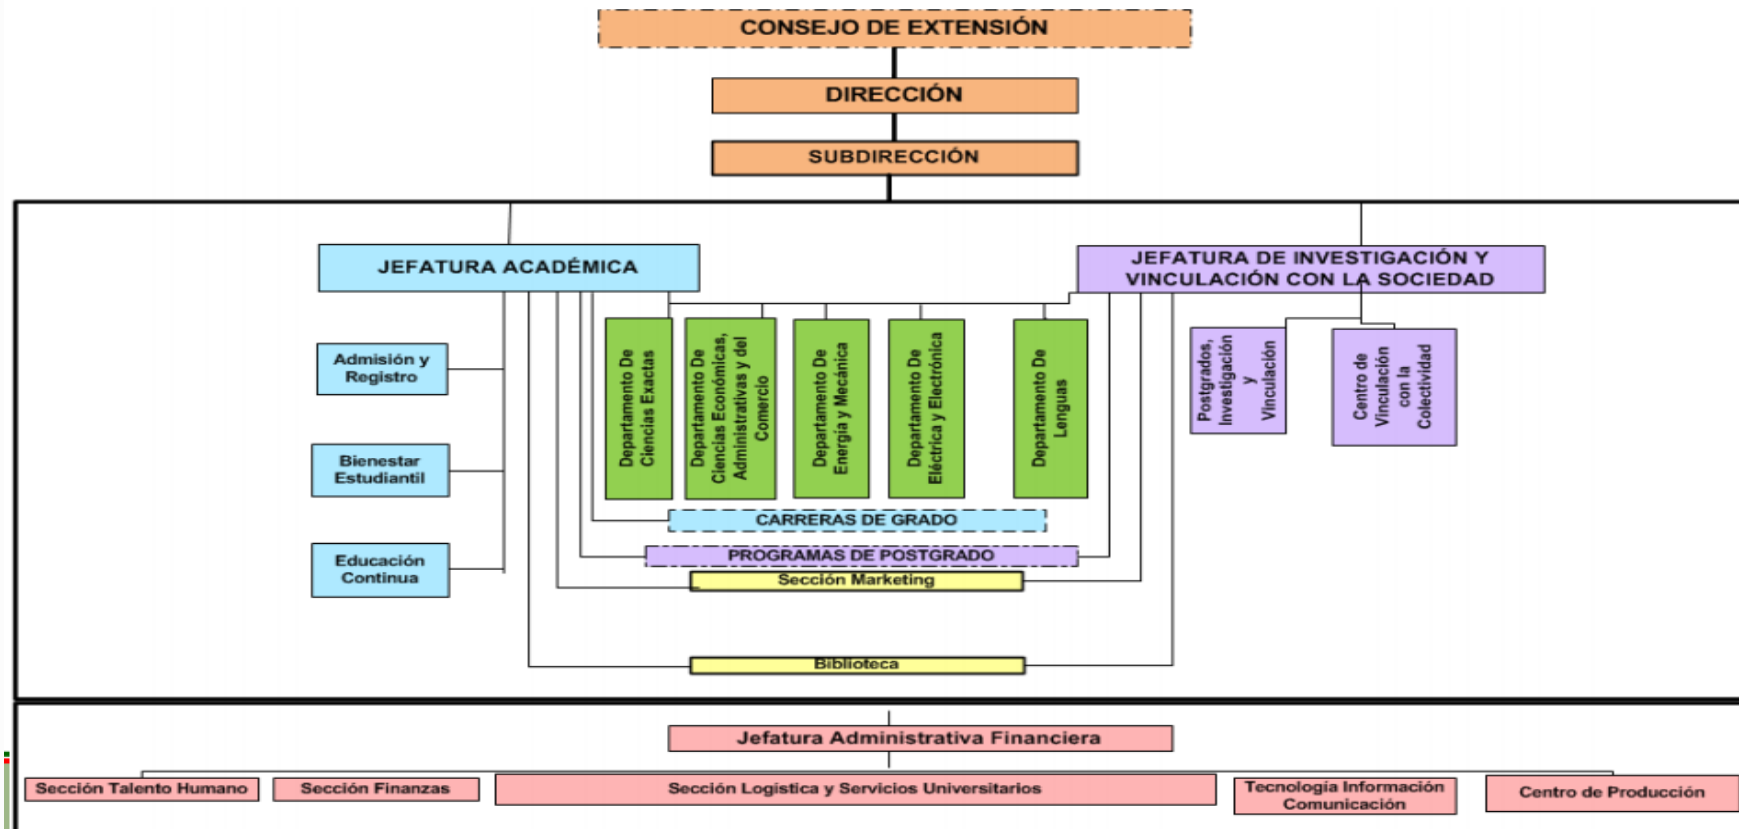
CONSEJO DE EXTENSIÓN

DIRECCIÓN

SUBDIRECCIÓN

JEFATURA ACADÉMICA

JEFATURA DE INVESTIGACIÓN Y VINCULACIÓN CON LA SOCIEDAD

Admisión y Registro

Bienestar Estudiantil

Educación Continua

Departamento De Ciencias Exactas

Departamento De Ciencias Económicas, Administrativas y del Comercio

Departamento De Energía y Mecánica

Departamento De Eléctrica y Electrónica

Departamento De Lenguas

Postgrados, Investigación y Vinculación

Centro de Vinculación con la Colectividad

CARRERAS DE GRADO

PROGRAMAS DE POSTGRADO

Sección Marketing

Biblioteca

Jefatura Administrativa Financiera

Sección Talento Humano

Sección Finanzas

Sección Logistica y Servicios Universitarios

Tecnología Información Comunicación

Centro de Producción